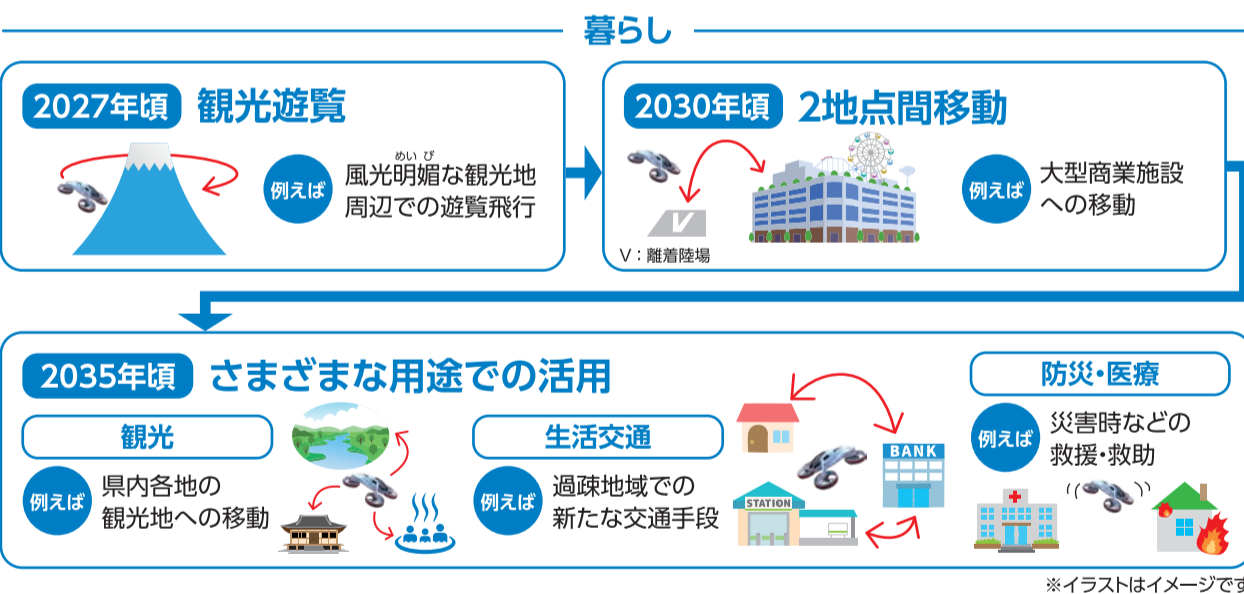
暮らし

2027年頃 観光遊覧

例えば 風光明媚（めいび）な観光地周辺での遊覧飛行

2030年頃 2地点間移動

V

V：離着陸場

例えば 大型商業施設への移動

2035年頃 さまざまな用途での活用

観光

例えば 県内各地の観光地への移動

生活交通

例えば 過疎地域での新たな交通手段

BANK

STATION

防災・医療

例えば 災害時などの救援・救助

※イラストはイメージです